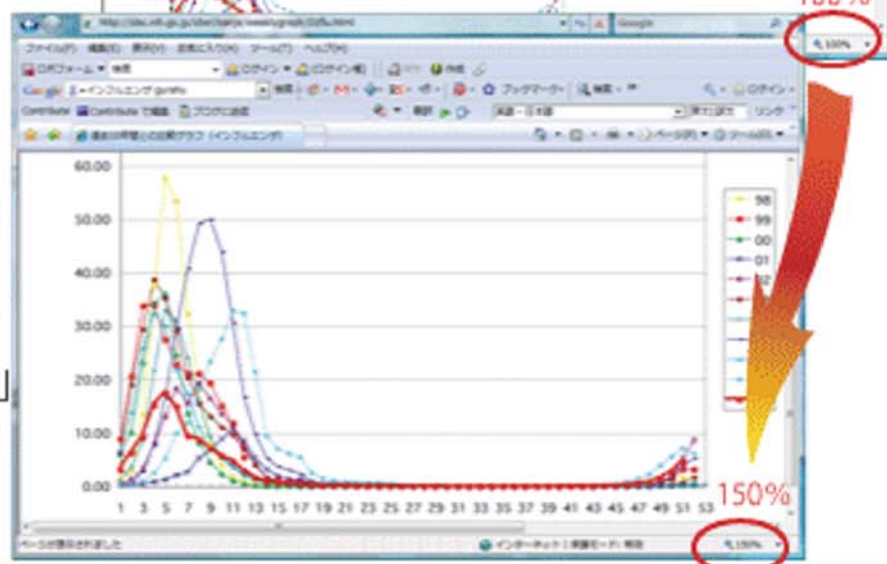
100%

http://idsc.nih.go.jp/idwr/kanja/weeklygraph/01flu.html

Google

ファイル(F) 編集(E) 表示(V) お気に入り(A) ツール(T) ヘルプ(H)

Google インフルエンザ graphs

Contribute Contribute で編集 ブログに投稿

過去10年間との比較グラフ（インフルエンザ）

ブックマーク

英語→日本語

ページ(P) ツール(O)

100%

60.00
50.00
40.00
30.00
20.00
10.00
0.00

1 3 5 7 9 11 13 15 17 19 21 23 25 27 29 31 33 35 37 39 41 43 45 47 49 51 53

98
99
00
01
02

150%

ページが表示されました

インターネット | 保護モード: 有効

150%